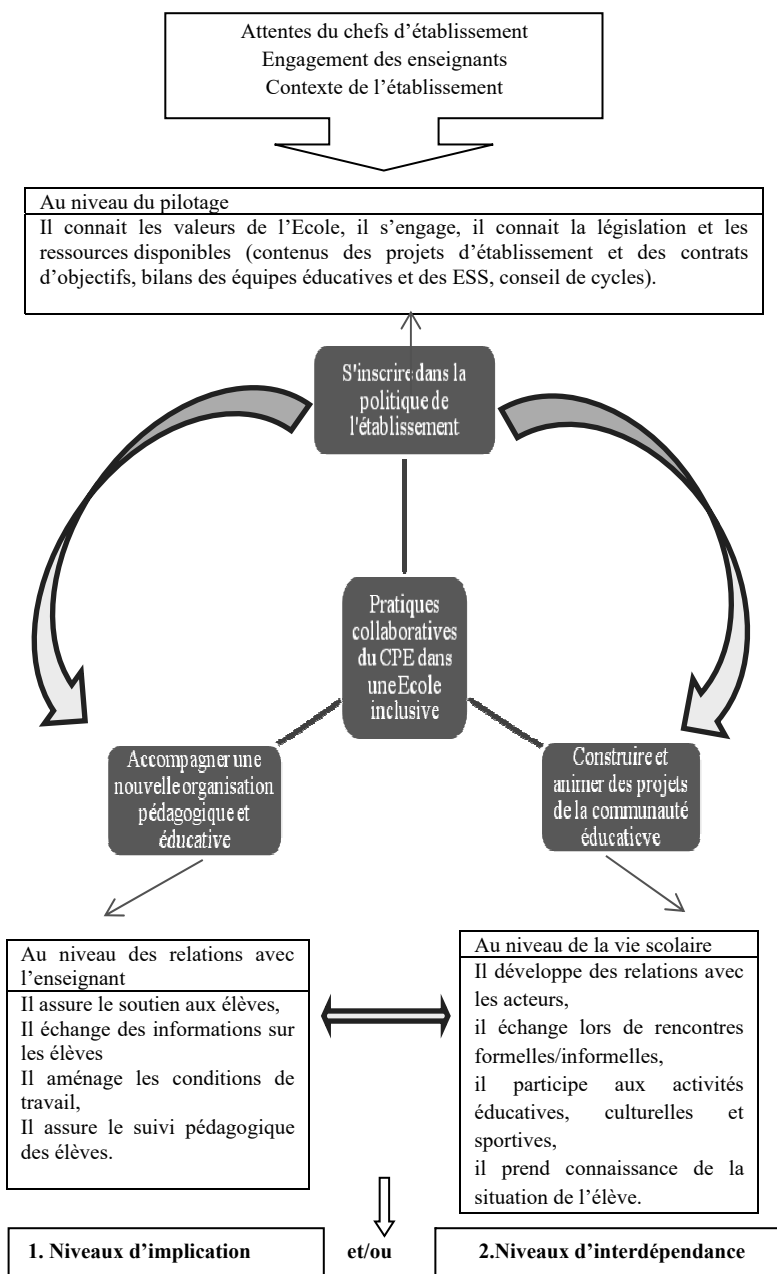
Attentes du chefs d'établissement
Engagement des enseignants
Contexte de l'établissement

Au niveau du pilotage

Il connait les valeurs de l'Ecole, il s'engage, il connait la législation et les ressources disponibles (contenus des projets d'établissement et des contrats d'objectifs, bilans des équipes éducatives et des ESS, conseil de cycles).

S'inscrire dans la politique de l'établissement

Pratiques collaboratives du CPE dans une Ecole inclusive

Accompagner une nouvelle organisation pédagogique et éducative

Construire et animer des projets de la communauté éducaticve

Au niveau des relations avec l'enseignant

Il assure le soutien aux élèves,
Il échange des informations sur les élèves
Il aménage les conditions de travail,
Il assure le suivi pédagogique des élèves.

Au niveau de la vie scolaire

Il développe des relations avec les acteurs,
il échange lors de rencontres formelles/informelles,
il participe aux activités éducatives, culturelles et sportives,
il prend connaissance de la situation de l'élève.

1. Niveaux d'implication

et/ou

2.Niveaux d'interdépendance